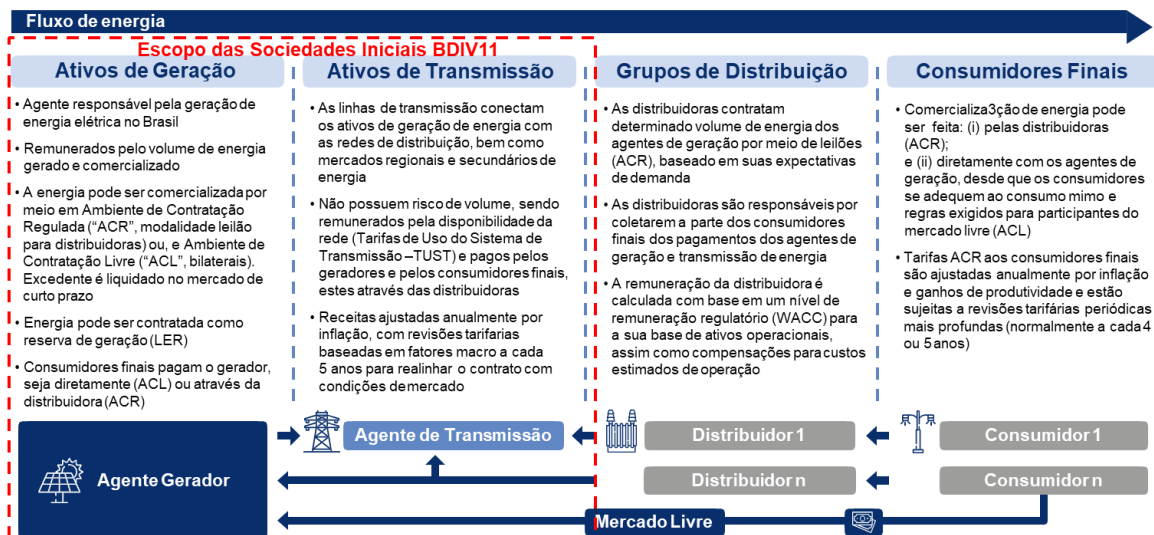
Fluxo de energia

Escopo das Sociedades Iniciais BDIV11

Ativos de Geração

• Agente responsável pela geração de energia elétrica no Brasil

• Remunerados pelo volume de energia gerado e comercializado

• A energia pode ser comercializada por meio em Ambiente de Contratação Regulada ("ACR", modalidade leilão para distribuidoras) ou, e Ambiente de Contratação Livre ("ACL", bilaterais). Excedente é liquidado no mercado de curto prazo

• Energia pode ser contratada como reserva de geração (LER)

• Consumidores finais pagam o gerador, seja diretamente (ACL) ou através da distribuidora (ACR)

Ativos de Transmissão

• As linhas de transmissão conectam os ativos de geração de energia com as redes de distribuição, bem como mercados regionais e secundários de energia

• Não possuem risco de volume, sendo remunerados pela disponibilidade da rede (Tarifas de Uso do Sistema de Transmissão –TUST) e pagos pelos geradores e pelos consumidores finais, estes através das distribuidoras

• Receitas ajustadas anualmente por inflação, com revisões tarifarias baseadas em fatores macro a cada 5 anos para realinhar o contrato com condições de mercado

Grupos de Distribuição

• As distribuidoras contratam determinado volume de energia dos agentes de geração por meio de leilões (ACR), baseado em suas expectativas de demanda

• As distribuidoras são responsáveis por coletarem a parte dos consumidores finais dos pagamentos dos agentes de geração e transmissão de energia

• A remuneração da distribuidora é calculada com base em um nível de remuneração regulatório (WACC) para a sua base de ativos operacionais, assim como compensações para custos estimados de operação

Consumidores Finais

• Comercializa3ção de energia pode ser feita: (i) pelas distribuidoras (ACR);
e (ii) diretamente com os agentes de geração, desde que os consumidores se adequem ao consumo mimo e regras exigidos para participantes do mercado livre (ACL)

• Tarifas ACR aos consumidores finais são ajustadas anualmente por inflação e ganhos de produtividade e estão sujeitas a revisões tarifárias periódicas mais profundas (normalmente a cada 4 ou 5 anos)

Agente Gerador

Agente de Transmissão

Distribuidor 1

Distribuidor n

Consumidor 1

Consumidor n

Mercado Livre